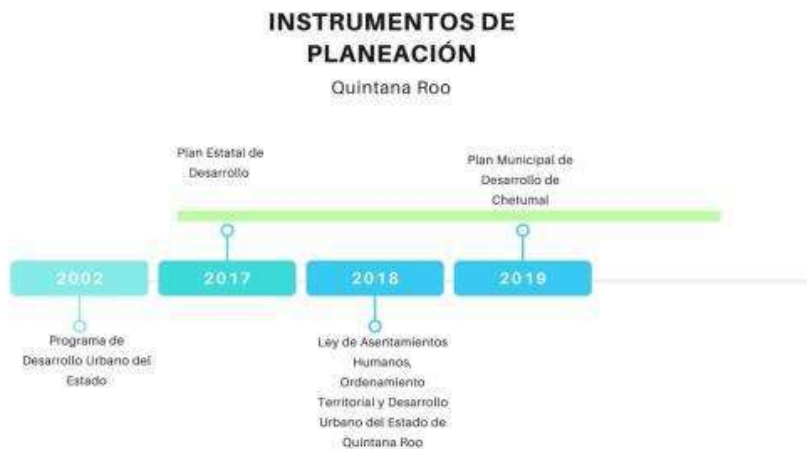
INSTRUMENTOS DE PLANEACIÓN

Quintana Roo

Plan Estatal de Desarrollo

Plan Municipal de Desarrollo de Chetumal

2002

2017

2018

2019

Programa de Desarrollo Urbano del Estado

Ley de Asentamientos Humanos, Ordenamiento Territorial y Desarrollo Urbano del Estado de Quintana Roo